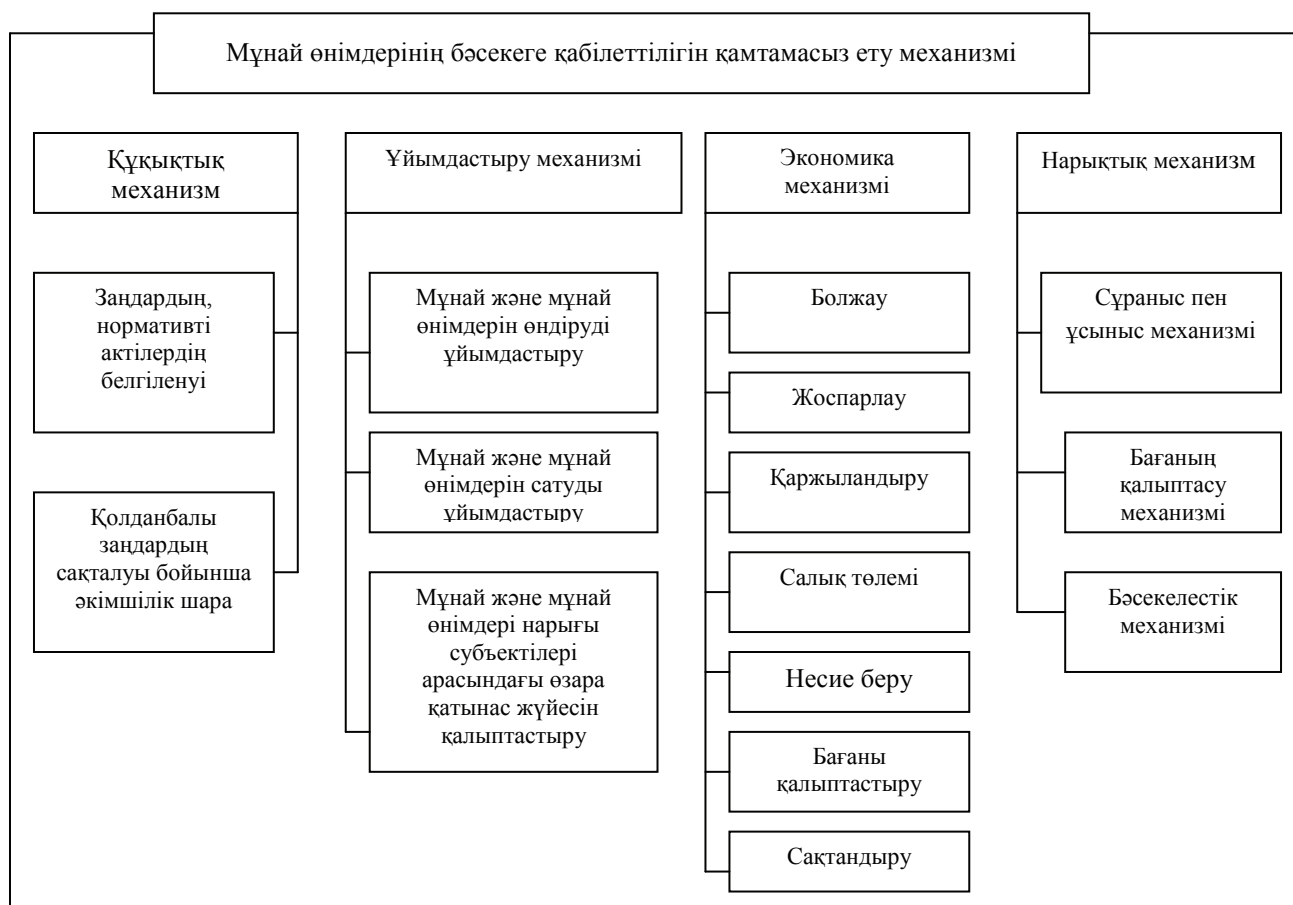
Мұнай өнімдерінің бәсекеге қабілеттілігін қамтамасыз ету механизмі

Құқықтық механизм

Заңдардың, нормативті актілердің белгіленуі

Қолданбалы заңдардың сақталуы бойынша әкімшілік шара

Ұйымдастыру механизмі

Мұнай және мұнай өнімдерін өндіруді ұйымдастыру

Мұнай және мұнай өнімдерін сатуды ұйымдастыру

Мұнай және мұнай өнімдері нарығы субъектілері арасындағы өзара қатынас жүйесін қалыптастыру

Экономика механизмі

Болжау

Жоспарлау

Қаржыландыру

Салық төлемі

Несие беру

Бағаны қалыптастыру

Сақтандыру

Нарықтық механизм

Сұраныс пен ұсыныс механизмі

Бағаның қалыптасу механизмі

Бәсекелестік механизмі